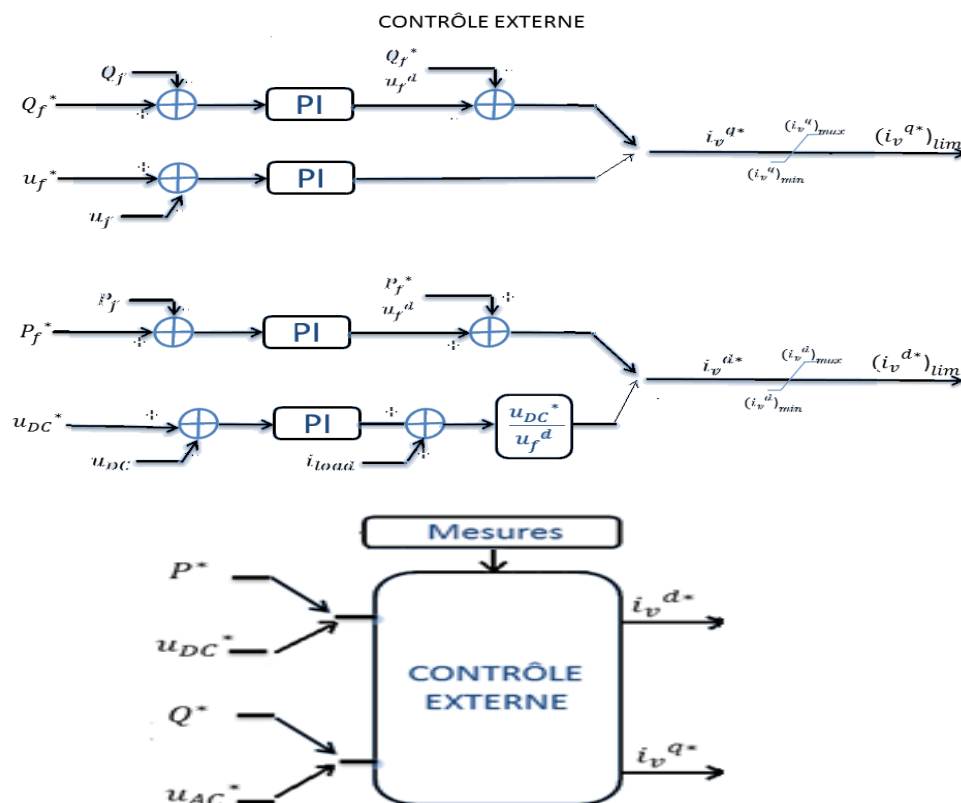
CONTRÔLE EXTERNE

$Q_f$

$Q_f^*$

+

PI

$Q_f^*$

$u_f^d$

+

$u_f^*$

+

PI

$u_f$

$i_v^{q*}$

$(i_v^q)_{max}$

$(i_v^{q*})_{lim}$

$(i_v^q)_{min}$

$P_f$

$P_f^*$

+

PI

$P_f^*$

$u_f^d$

+

+

$u_{DC}^*$

+

PI

+

$\frac{u_{DC}^*}{u_f^d}$

$u_{DC}$

$i_{load}$

+

$i_v^{d*}$

$(i_v^d)_{max}$

$(i_v^{d*})_{lim}$

$(i_v^d)_{min}$

Mesures

$P^*$

$u_{DC}^*$

CONTRÔLE EXTERNE

$i_v^{d*}$

$Q^*$

$u_{AC}^*$

$i_v^{q*}$